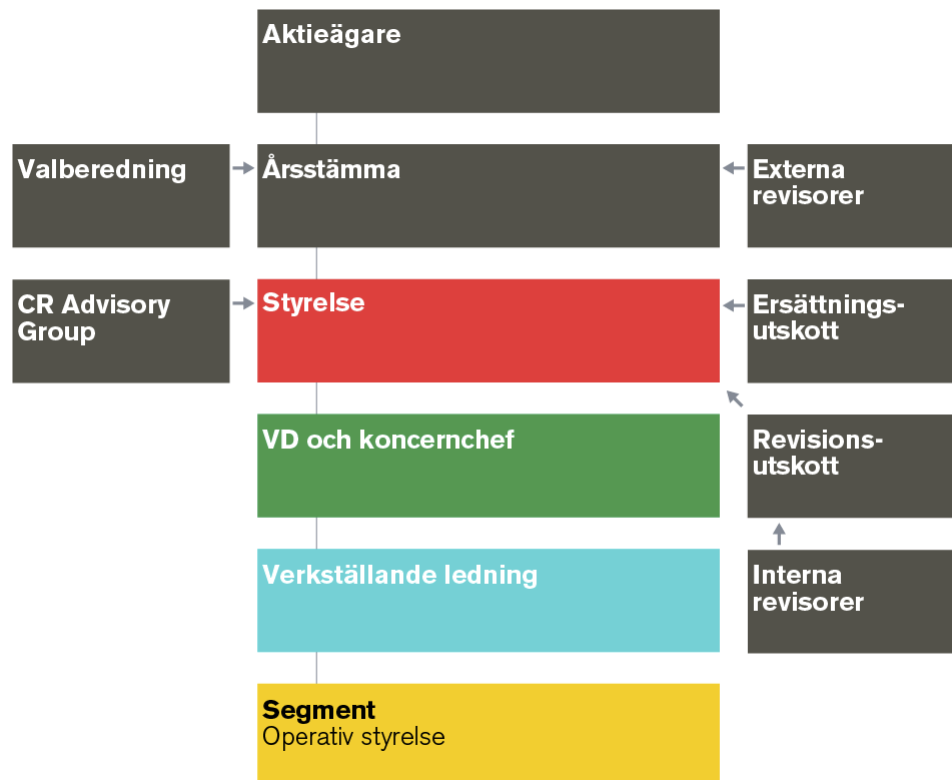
Aktieägare

Valberedning

Årsstämma

Externa revisorer

CR Advisory Group

Styrelse

Ersättningsutskott

VD och koncernchef

Revisionsutskott

Verkställande ledning

Interna revisorer

Segment
Operativ styrelse